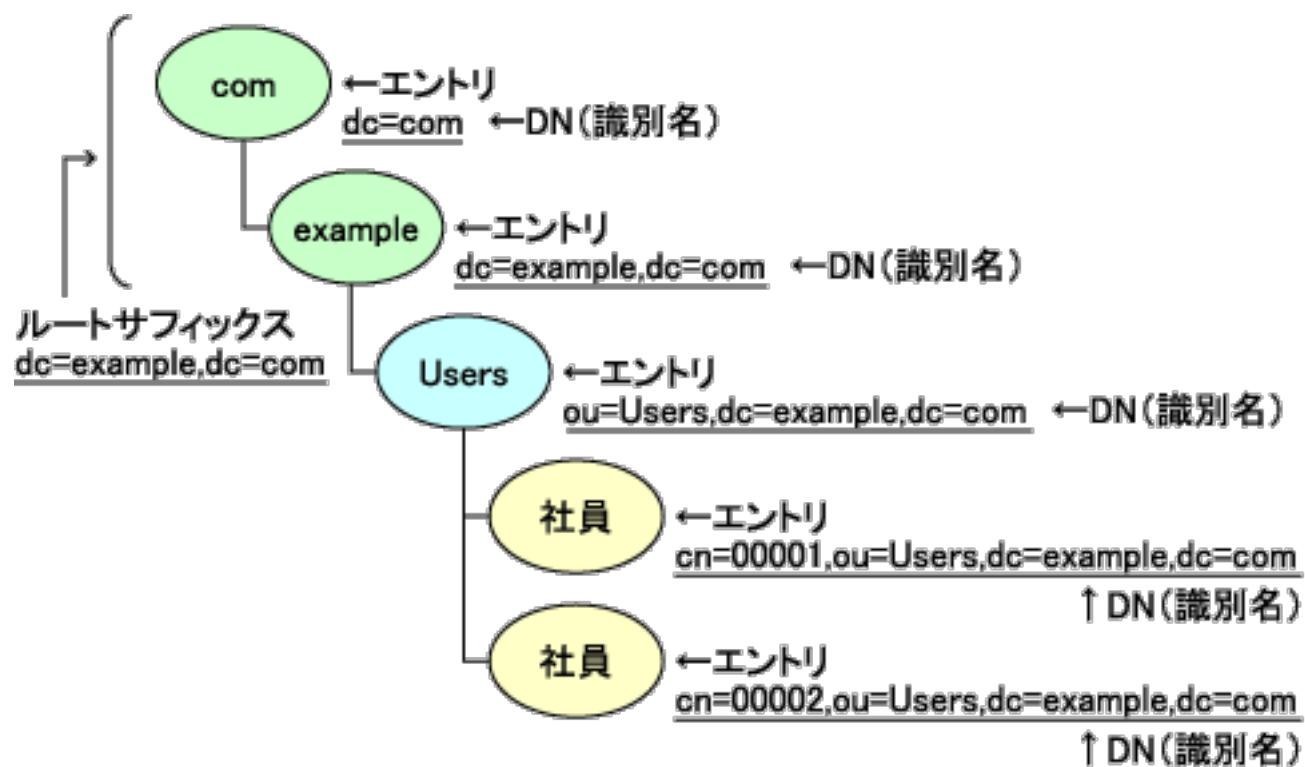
com
←エントリ
dc=com ←DN(識別名)

example
←エントリ
dc=example,dc=com ←DN(識別名)

ルートサフィックス
dc=example,dc=com

Users
←エントリ
ou=Users,dc=example,dc=com ←DN(識別名)

社員
←エントリ
cn=00001,ou=Users,dc=example,dc=com
↑DN(識別名)

社員
←エントリ
cn=00002,ou=Users,dc=example,dc=com
↑DN(識別名)